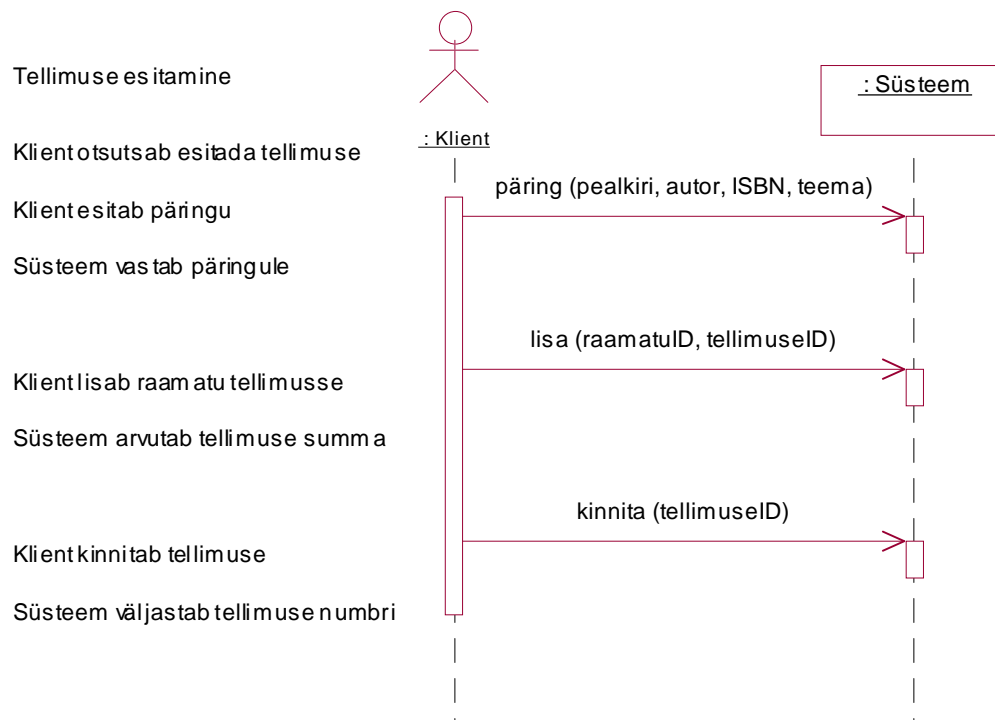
Tellimuse esitamine

: Süsteem

: Klient

Klient otsustab esitada tellimuse

päring (pealkiri, autor, ISBN, teema)

Klient esitab päringu

Süsteem vastab päringule

lisa (raamatuID, tellimuseID)

Klient lisab raamatu tellimusse

Süsteem arvutab tellimuse summa

kinnita (tellimuseID)

Klient kinnitab tellimuse

Süsteem väljastab tellimuse numbri